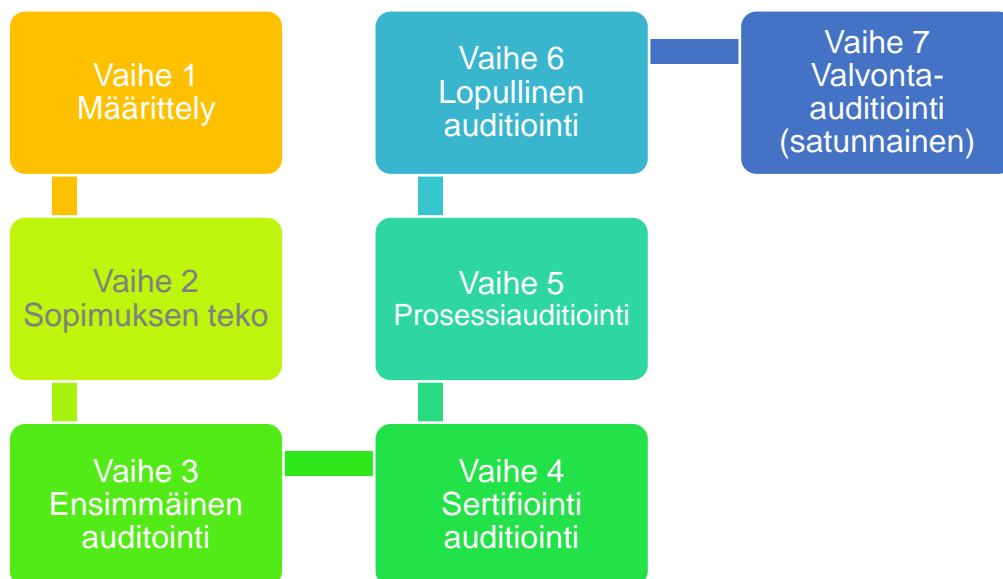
Vaihe 1
Määrittely

Vaihe 2
Sopimuksen teko

Vaihe 3
Ensimmäinen auditointi

Vaihe 4
Sertifiointi auditiointi

Vaihe 5
Prosessiauditiointi

Vaihe 6
Lopullinen auditiointi

Vaihe 7
Valvonta-auditiointi (satunnainen)